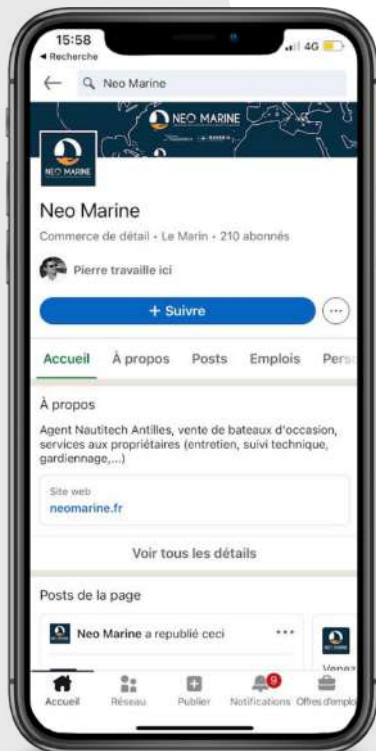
15:58
◂ Recherche
4G

Neo Marine

NEO MARINE

NEO MARINE

Neo Marine

Commerce de détail · Le Marin · 210 abonnés

Pierre travaille ici

+ Suivre

Accueil À propos Posts Emplois Pers

À propos

Agent Nautitech Antilles, vente de bateaux d'occasion, services aux propriétaires (entretien, suivi technique, gardiennage,...)

Site web
neomarine.fr

Voir tous les détails

Posts de la page

Neo Marine a republié ceci

Venez

Accueil Réseau Publier 9 Notifications Offres d'emploi